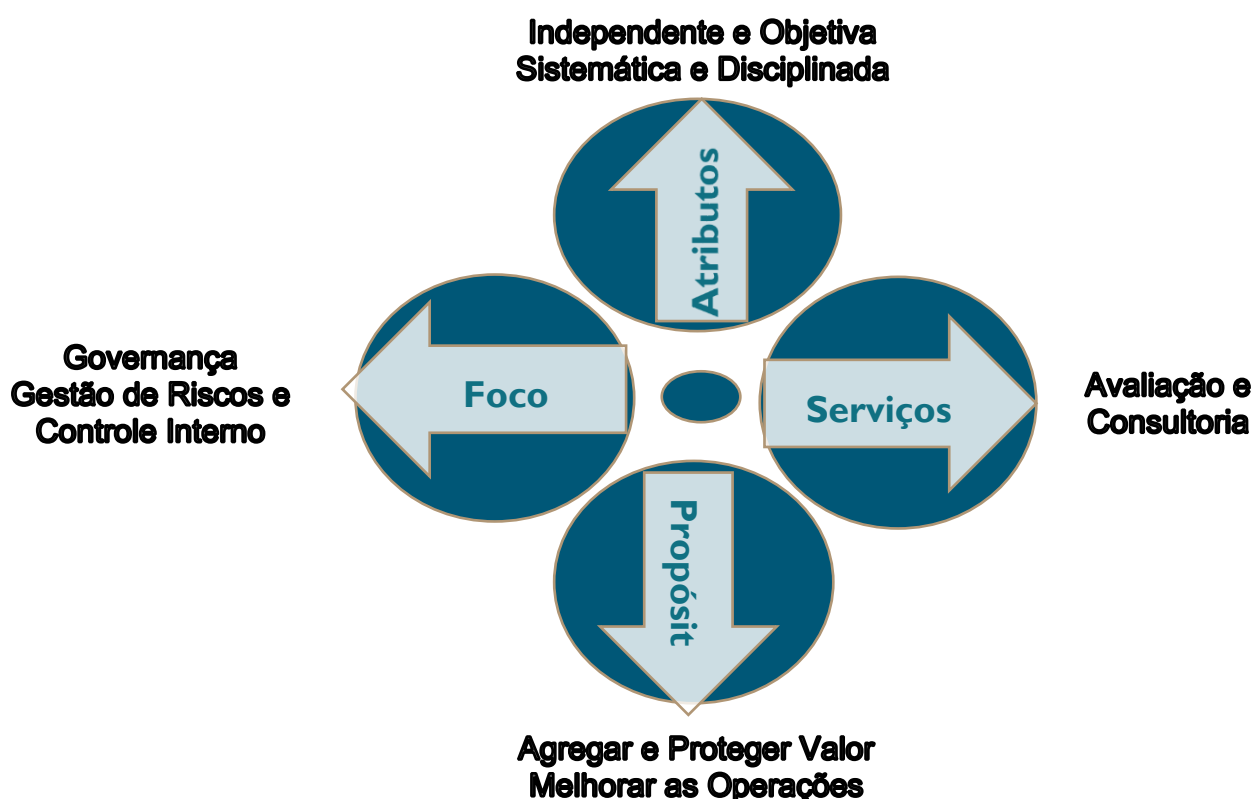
Independente e Objetiva
Sistemática e Disciplinada

Atributos

Governança
Gestão de Riscos e
Controle Interno

Foco

Serviços

Avaliação e
Consultoria

Propósit

Agregar e Proteger Valor
Melhorar as Operações